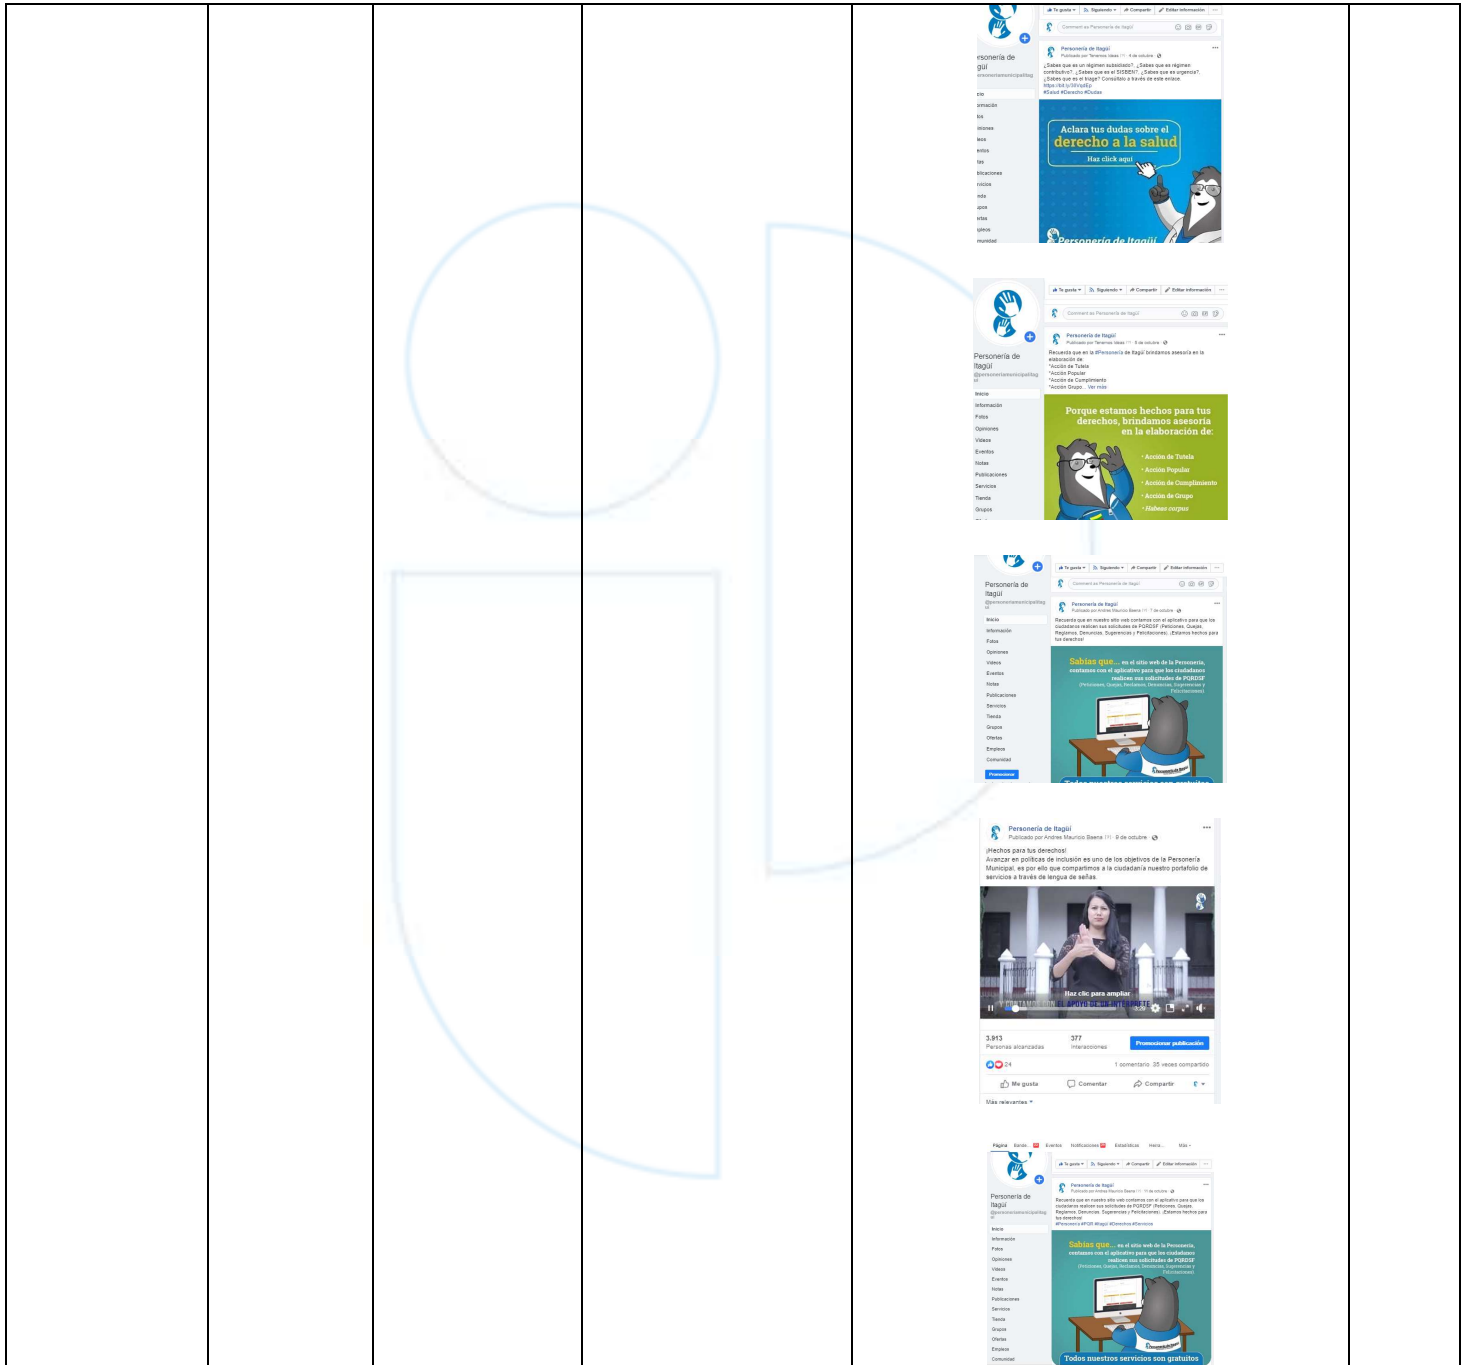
Personería de Itagüí

Publicado por Tenemos Ideas · 4 de octubre

¿Sabes que es un régimen subsidiado?, ¿Sabes que es régimen contributivo?, ¿Sabes que es el SISBEN?, ¿Sabes que es urgencia?, ¿Sabes que es el triage? Consúltalo a través de este enlace. https://bit.ly/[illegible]
#Salud #Derecho #Dudas

Aclara tus dudas sobre el derecho a la salud
Haz click aquí

Personería de Itagüí

Personería de Itagüí
Publicado por Tenemos Ideas · 5 de octubre

Recuerda que en la #Personería de Itagüí brindamos asesoría en la elaboración de:
*Acción de Tutela
*Acción Popular
*Acción de Cumplimiento
*Acción Grupo... Ver más

Porque estamos hechos para tus derechos, brindamos asesoría en la elaboración de:
• Acción de Tutela
• Acción Popular
• Acción de Cumplimiento
• Acción de Grupo
• Habeas corpus

Personería de Itagüí
Publicado por Andres Mauricio Baena · 7 de octubre

Recuerda que en nuestro sitio web contamos con el aplicativo para que los ciudadanos realicen sus solicitudes de PQRDSF (Peticiones, Quejas, Reclamos, Denuncias, Sugerencias y Felicitaciones). ¡Estamos hechos para tus derechos!

Sabías que... en el sitio web de la Personería, contamos con el aplicativo para que los ciudadanos realicen sus solicitudes de PQRDSF (Peticiones, Quejas, Reclamos, Denuncias, Sugerencias y Felicitaciones)

Personería de Itagüí
Publicado por Andres Mauricio Baena · 9 de octubre

¡Hechos para tus derechos!
Avanzar en políticas de inclusión es uno de los objetivos de la Personería Municipal, es por ello que compartimos a la ciudadanía nuestro portafolio de servicios a través de lengua de señas.

Haz clic para ampliar

3.913
Personas alcanzadas
377
Interacciones
Promocionar publicación
24
1 comentario 35 veces compartido
Me gusta Comentar Compartir
Más relevantes

Personería de Itagüí
Publicado por Andres Mauricio Baena · 11 de octubre

Recuerda que en nuestro sitio web contamos con el aplicativo para que los ciudadanos realicen sus solicitudes de PQRDSF (Peticiones, Quejas, Reclamos, Denuncias, Sugerencias y Felicitaciones). ¡Estamos hechos para tus derechos!
#Personeria #PQR #Itagüí #Derechos #Servicios

Sabías que... en el sitio web de la Personería, contamos con el aplicativo para que los ciudadanos realicen sus solicitudes de PQRDSF (Peticiones, Quejas, Reclamos, Denuncias, Sugerencias y Felicitaciones)

Todos nuestros servicios son gratuitos